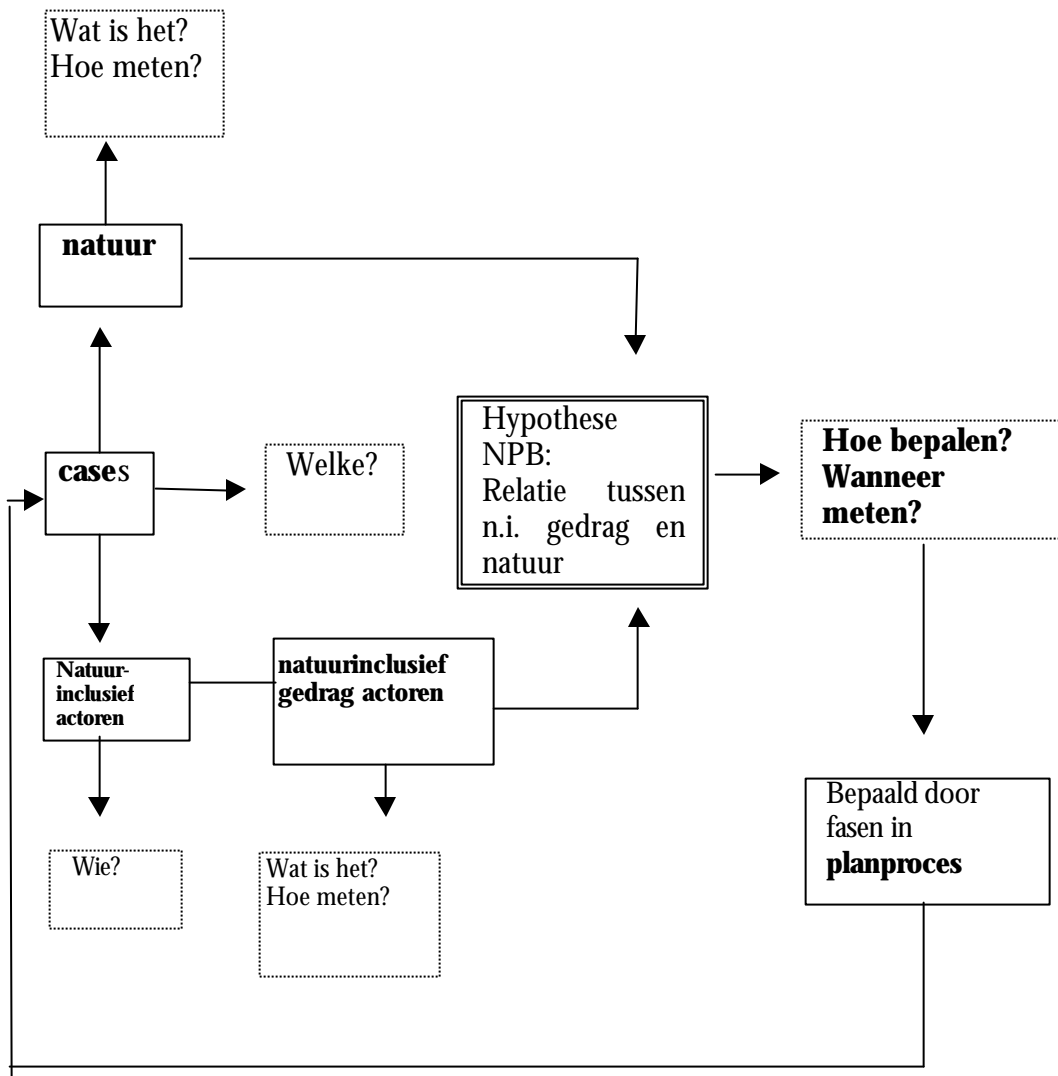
Wat is het?
Hoe meten?

natuur

cases

Welke?

Hypothese NPB: Relatie tussen n.i. gedrag en natuur

Hoe bepalen? Wanneer meten?

Natuurinclusief actoren

natuurinclusief gedrag actoren

Bepaald door fasen in planproces

Wie?

Wat is het?
Hoe meten?